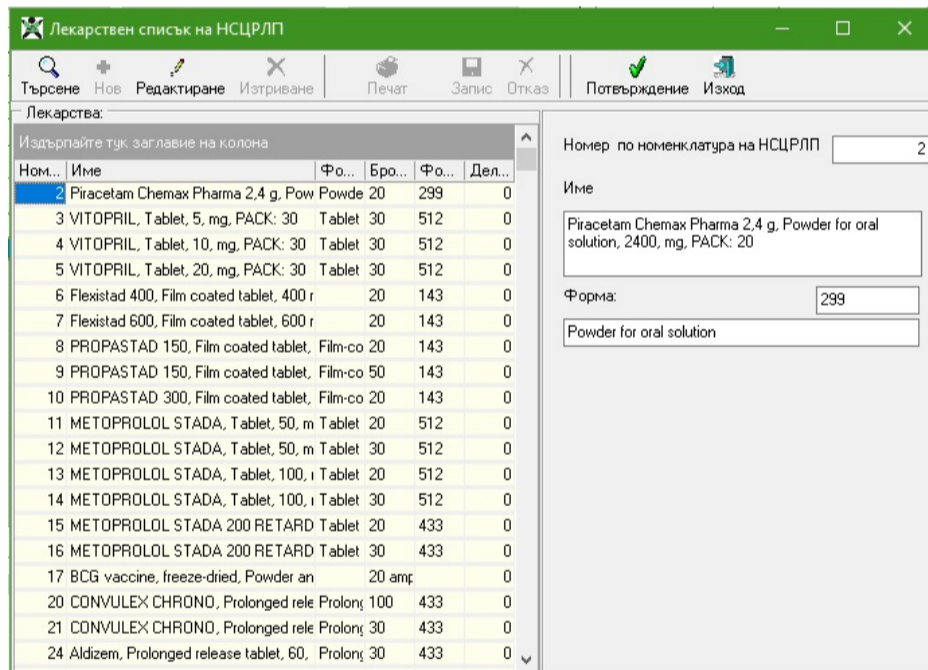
Лекарствен списък на НСЦРЛП

Търсене Нов Редактиране Изтриване Печат Запис Отказ Потвърждение Изход

Лекарства:

Издърпайте тук заглавие на колона

| Ном... | Име | Фо... | Бро... | Фо... | Дел... |
|---|---|---|---|---|---|
| 2 | Piracetam Chemax Pharma 2,4 g, Pow | Powde | 20 | 299 | 0 |
| 3 | VITOPRIL, Tablet, 5, mg, PACK: 30 | Tablet | 30 | 512 | 0 |
| 4 | VITOPRIL, Tablet, 10, mg, PACK: 30 | Tablet | 30 | 512 | 0 |
| 5 | VITOPRIL, Tablet, 20, mg, PACK: 30 | Tablet | 30 | 512 | 0 |
| 6 | Flexistad 400, Film coated tablet, 400 r | | 20 | 143 | 0 |
| 7 | Flexistad 600, Film coated tablet, 600 r | | 20 | 143 | 0 |
| 8 | PROPASTAD 150, Film coated tablet, | Film-co | 20 | 143 | 0 |
| 9 | PROPASTAD 150, Film coated tablet, | Film-co | 50 | 143 | 0 |
| 10 | PROPASTAD 300, Film coated tablet, | Film-co | 20 | 143 | 0 |
| 11 | METOPROLOL STADA, Tablet, 50, m | Tablet | 20 | 512 | 0 |
| 12 | METOPROLOL STADA, Tablet, 50, m | Tablet | 30 | 512 | 0 |
| 13 | METOPROLOL STADA, Tablet, 100, r | Tablet | 20 | 512 | 0 |
| 14 | METOPROLOL STADA, Tablet, 100, r | Tablet | 30 | 512 | 0 |
| 15 | METOPROLOL STADA 200 RETARD | Tablet | 20 | 433 | 0 |
| 16 | METOPROLOL STADA 200 RETARD | Tablet | 30 | 433 | 0 |
| 17 | BCG vaccine, freeze-dried, Powder an | | 20 amp | | 0 |
| 20 | CONVULEX CHRONO, Prolonged rele | Prolon | 100 | 433 | 0 |
| 21 | CONVULEX CHRONO, Prolonged rele | Prolon | 30 | 433 | 0 |
| 24 | Aldizem, Prolonged release tablet, 60, | Prolon | 30 | 433 | 0 |

Номер по номенклатура на НСЦРЛП 2

Име

Piracetam Chemax Pharma 2,4 g, Powder for oral solution, 2400, mg, PACK: 20

Форма: 299

Powder for oral solution